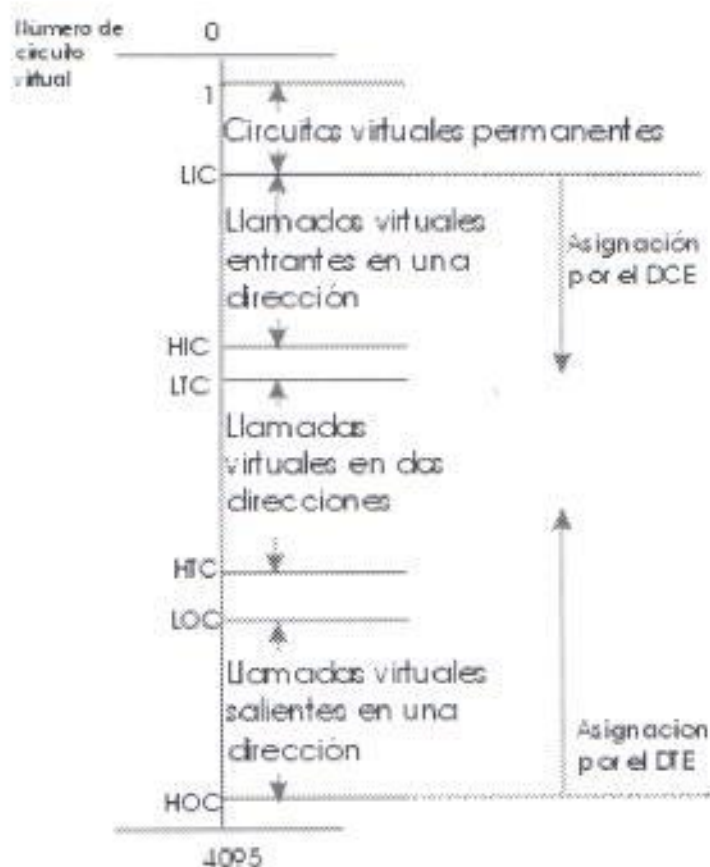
Número de circuito virtual

0

1

Circuitos virtuales permanentes

LIC

Llamadas virtuales entrantes en una dirección

Asignación por el DCE

HIC

LTC

Llamadas virtuales en dos direcciones

HTC

LOC

Llamadas virtuales salientes en una dirección

Asignacion por el DTE

HOC

4095